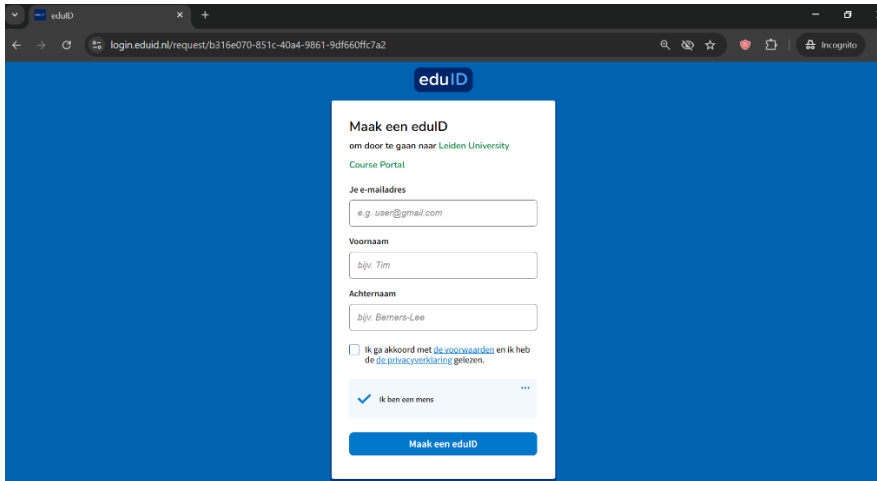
eduID ×
+

login.eduid.nl/request/b316e070-851c-40a4-9861-9df660ffc7a2

Incognito

eduID

Maak een eduID

om door te gaan naar Leiden University Course Portal

Je e-mailadres

e.g. user@gmail.com

Voornaam

bijv. Tim

Achternaam

bijv. Berners-Lee

Ik ga akkoord met de voorwaarden en ik heb de de privacyverklaring gelezen.

Ik ben een mens

Maak een eduID